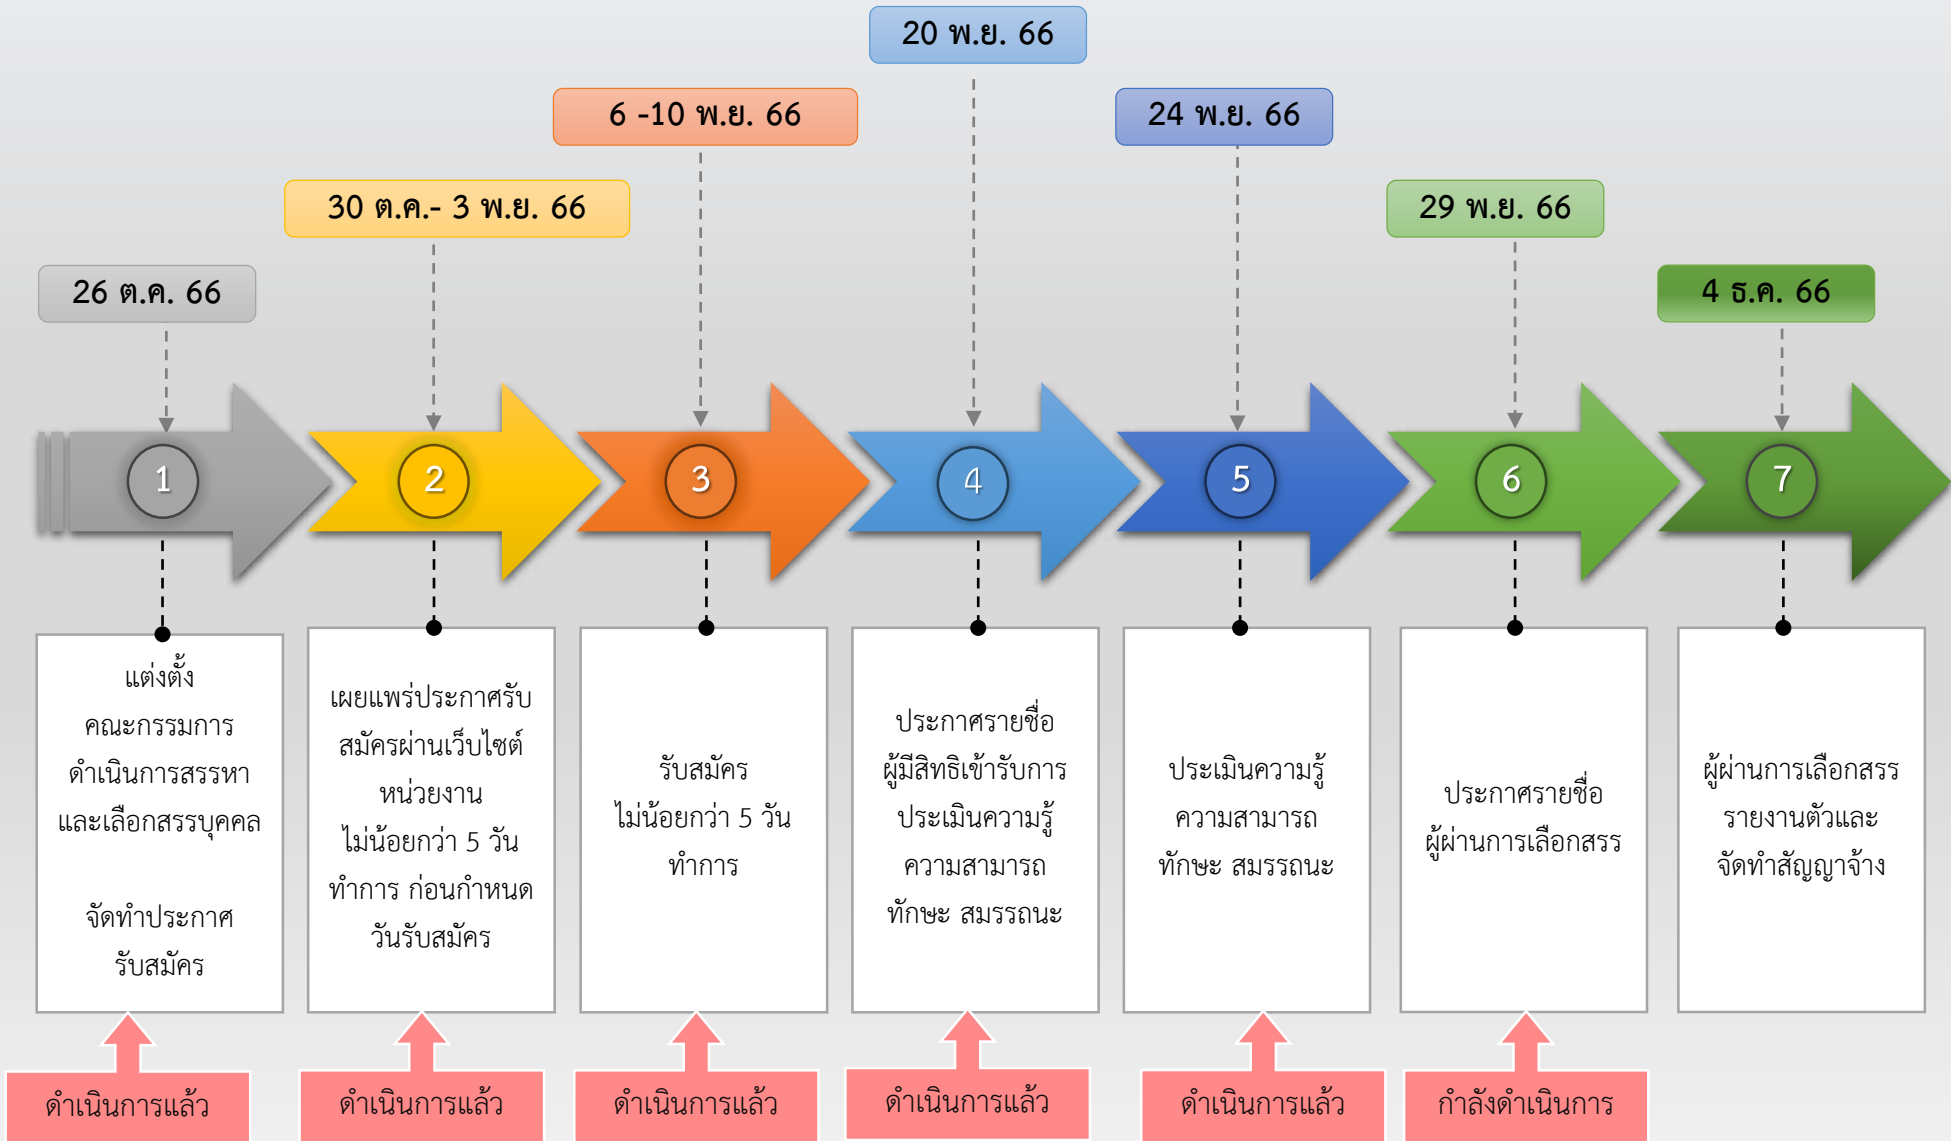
26 ต.ค. 66

1

แต่งตั้ง คณะกรรมการ ดำเนินการสรรหาและเลือกสรรบุคคล

จัดทำประกาศรับสมัคร

ดำเนินการแล้ว

30 ต.ค.- 3 พ.ย. 66

2

เผยแพร่ประกาศรับสมัครผ่านเว็บไซต์หน่วยงาน ไม่น้อยกว่า 5 วันทำการ ก่อนกำหนดวันรับสมัคร

ดำเนินการแล้ว

6 -10 พ.ย. 66

3

รับสมัคร ไม่น้อยกว่า 5 วันทำการ

ดำเนินการแล้ว

20 พ.ย. 66

4

ประกาศรายชื่อผู้มีสิทธิเข้ารับการประเมินความรู้ ความสามารถ ทักษะ สมรรถนะ

ดำเนินการแล้ว

24 พ.ย. 66

5

ประเมินความรู้ ความสามารถ ทักษะ สมรรถนะ

ดำเนินการแล้ว

29 พ.ย. 66

6

ประกาศรายชื่อผู้ผ่านการเลือกสรร

กำลังดำเนินการ

4 ธ.ค. 66

7

ผู้ผ่านการเลือกสรรรายงานตัวและจัดทำสัญญาจ้าง